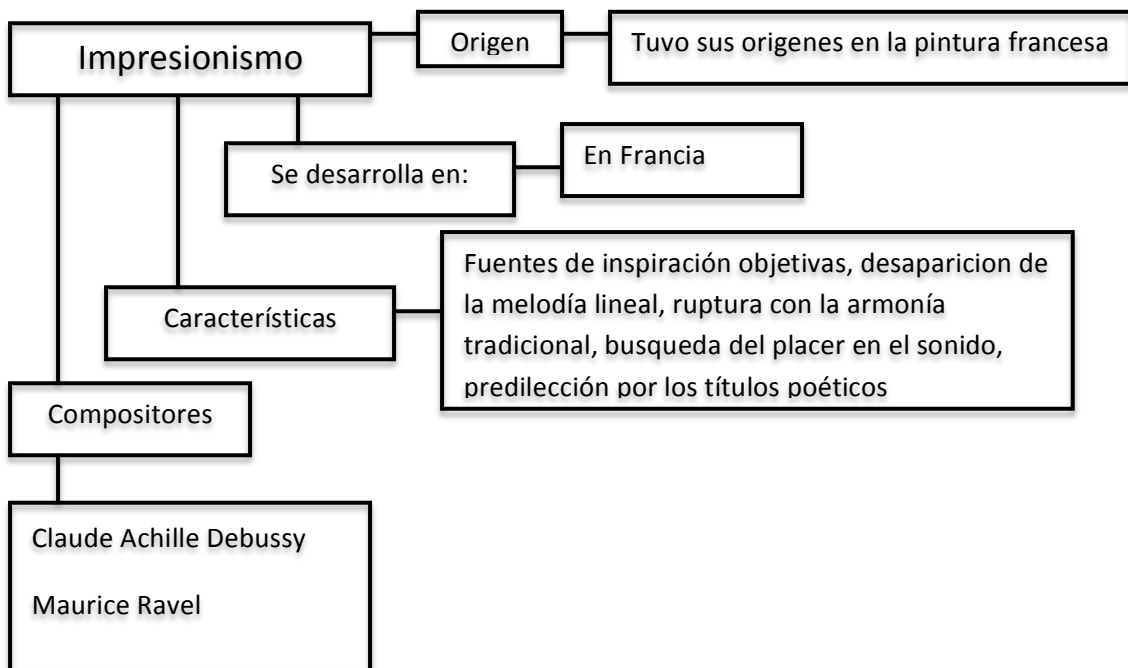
Impresionismo

Origen

Tuvo sus origenes en la pintura francesa

Se desarrolla en:

En Francia

Características

Fuentes de inspiración objetivas, desaparicion de la melodía lineal, ruptura con la armonía tradicional, busqueda del placer en el sonido, predilección por los títulos poéticos

Compositores

Claude Achille Debussy

Maurice Ravel